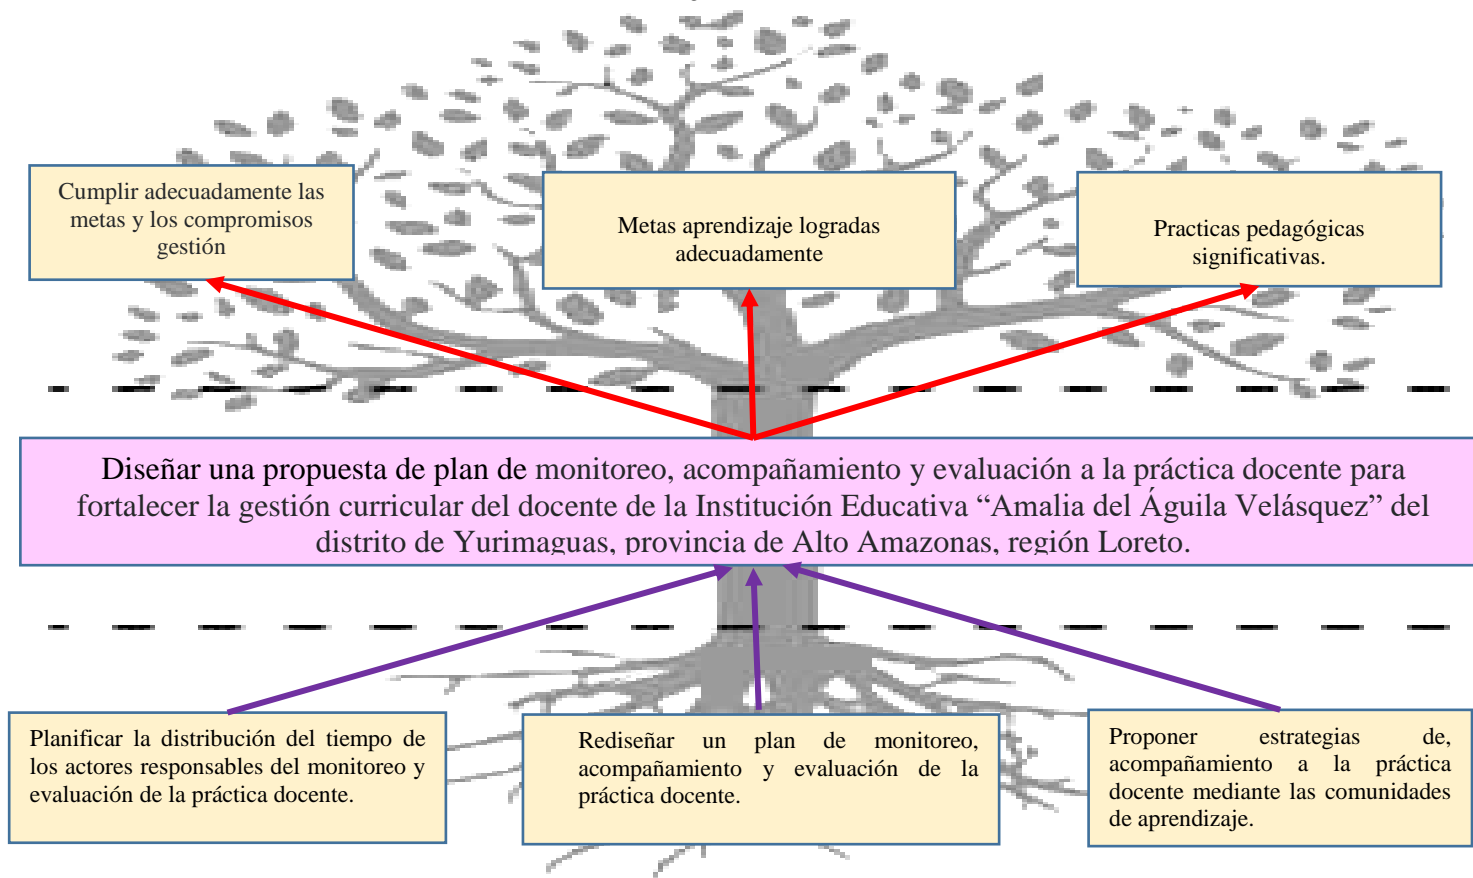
Cumplir adecuadamente las metas y los compromisos gestión

Metas aprendizaje logradas adecuadamente

Practicas pedagógicas significativas.

Diseñar una propuesta de plan de monitoreo, acompañamiento y evaluación a la práctica docente para fortalecer la gestión curricular del docente de la Institución Educativa “Amalia del Águila Velásquez” del distrito de Yurimaguas, provincia de Alto Amazonas, región Loreto.

Planificar la distribución del tiempo de los actores responsables del monitoreo y evaluación de la práctica docente.

Rediseñar un plan de monitoreo, acompañamiento y evaluación de la práctica docente.

Proponer estrategias de, acompañamiento a la práctica docente mediante las comunidades de aprendizaje.